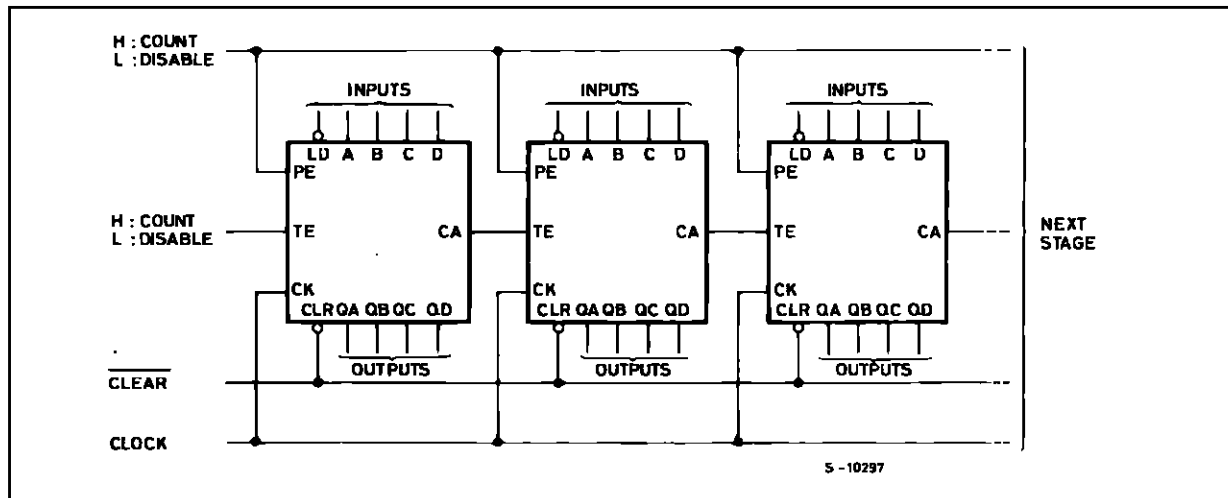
H : COUNT
L : DISABLE

INPUTS
LD A B C D
PE
TE
CA
CK
CLR QA QB QC QD
OUTPUTS

INPUTS
LD A B C D
PE
TE
CA
CK
CLR QA QB QC QD
OUTPUTS

INPUTS
LD A B C D
PE
TE
CA
CK
CLR QA QB QC QD
OUTPUTS

H : COUNT
L : DISABLE

NEXT STAGE

$\overline{CLEAR}$

CLOCK

S -10297